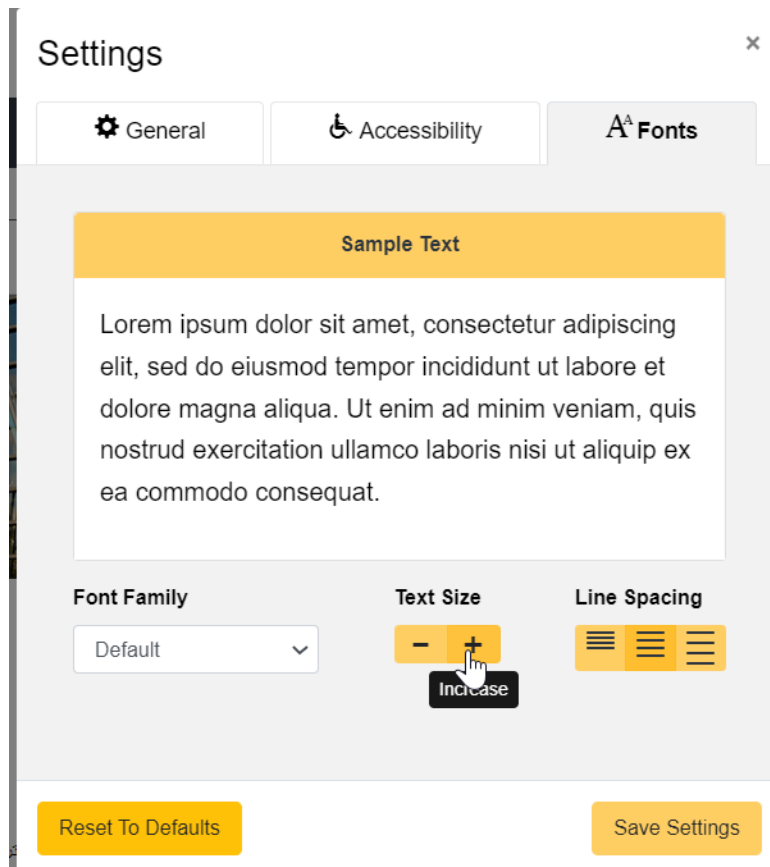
Settings

×

General

Accessibility

Fonts

Sample Text

Lorem ipsum dolor sit amet, consectetur adipiscing elit, sed do eiusmod tempor incididunt ut labore et dolore magna aliqua. Ut enim ad minim veniam, quis nostrud exercitation ullamco laboris nisi ut aliquip ex ea commodo consequat.

Font Family

Default

Text Size

−

+

Increase

Line Spacing

Reset To Defaults

Save Settings